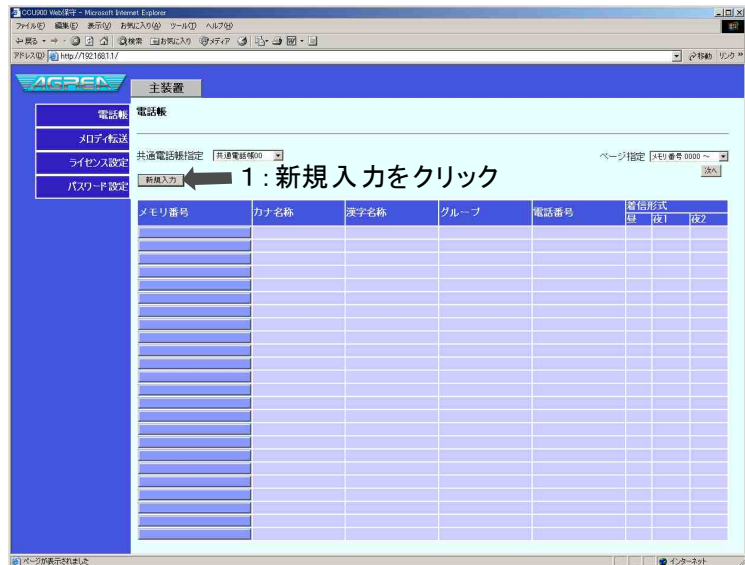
CCU900 Web保守 - Microsoft Internet Explorer

ファイル(F) 編集(E) 表示(V) お気に入り(A) ツール(T) ヘルプ(H)

戻る 検索 お気に入り メディア

アドレス(D) http://192.168.1.1/

移動 リンク »

AGREA

主装置

電話帳

メロディ転送

ライセンス設定

パスワード設定

電話帳

共通電話帳指定 共通電話帳00

ページ指定 メモリ番号 0000 ～

次へ

新規入力

1：新規入力をクリック

| メモリ番号 | カナ名称 | 漢字名称 | グループ | 電話番号 | 着信形式 昼 | 夜1 | 夜2 |
|---|---|---|---|---|---|---|---|

ページが表示されました

インターネット